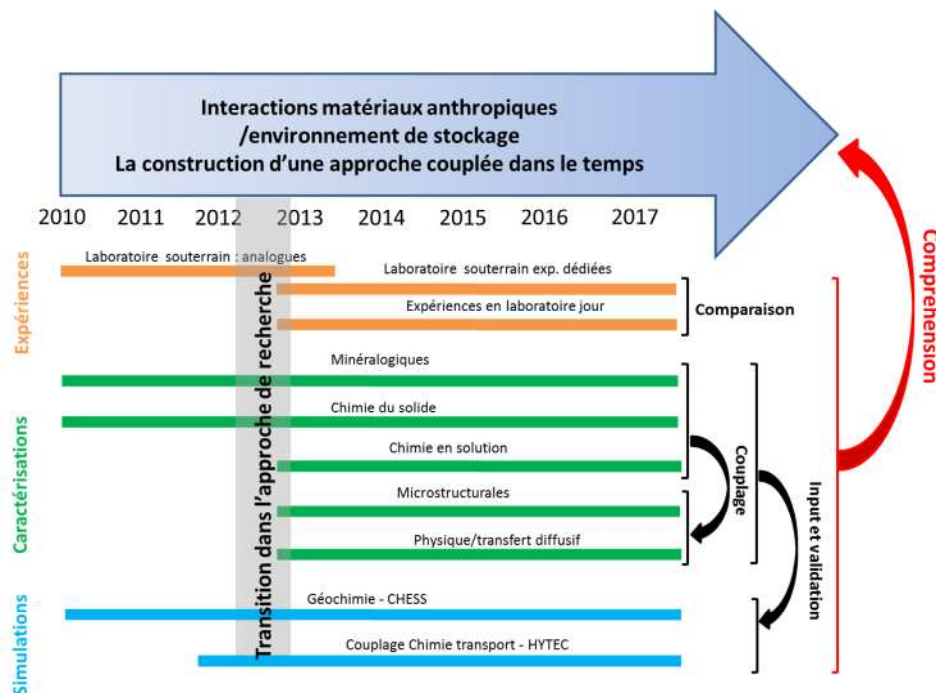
Interactions matériaux anthropiques
/environnement de stockage
La construction d'une approche couplée dans le temps

2010 2011 2012 2013 2014 2015 2016 2017

Comprehension

Expériences

Laboratoire souterrain : analogues

Laboratoire souterrain exp. dédiées

Expériences en laboratoire jour

Comparaison

Transition dans l'approche de recherche

Caractérisations

Minéralogiques

Chimie du solide

Chimie en solution

Microstructurales

Physique/transfert diffusif

Couplage

Input et validation

Simulations

Géochimie - CHESS

Couplage Chimie transport - HYTEC